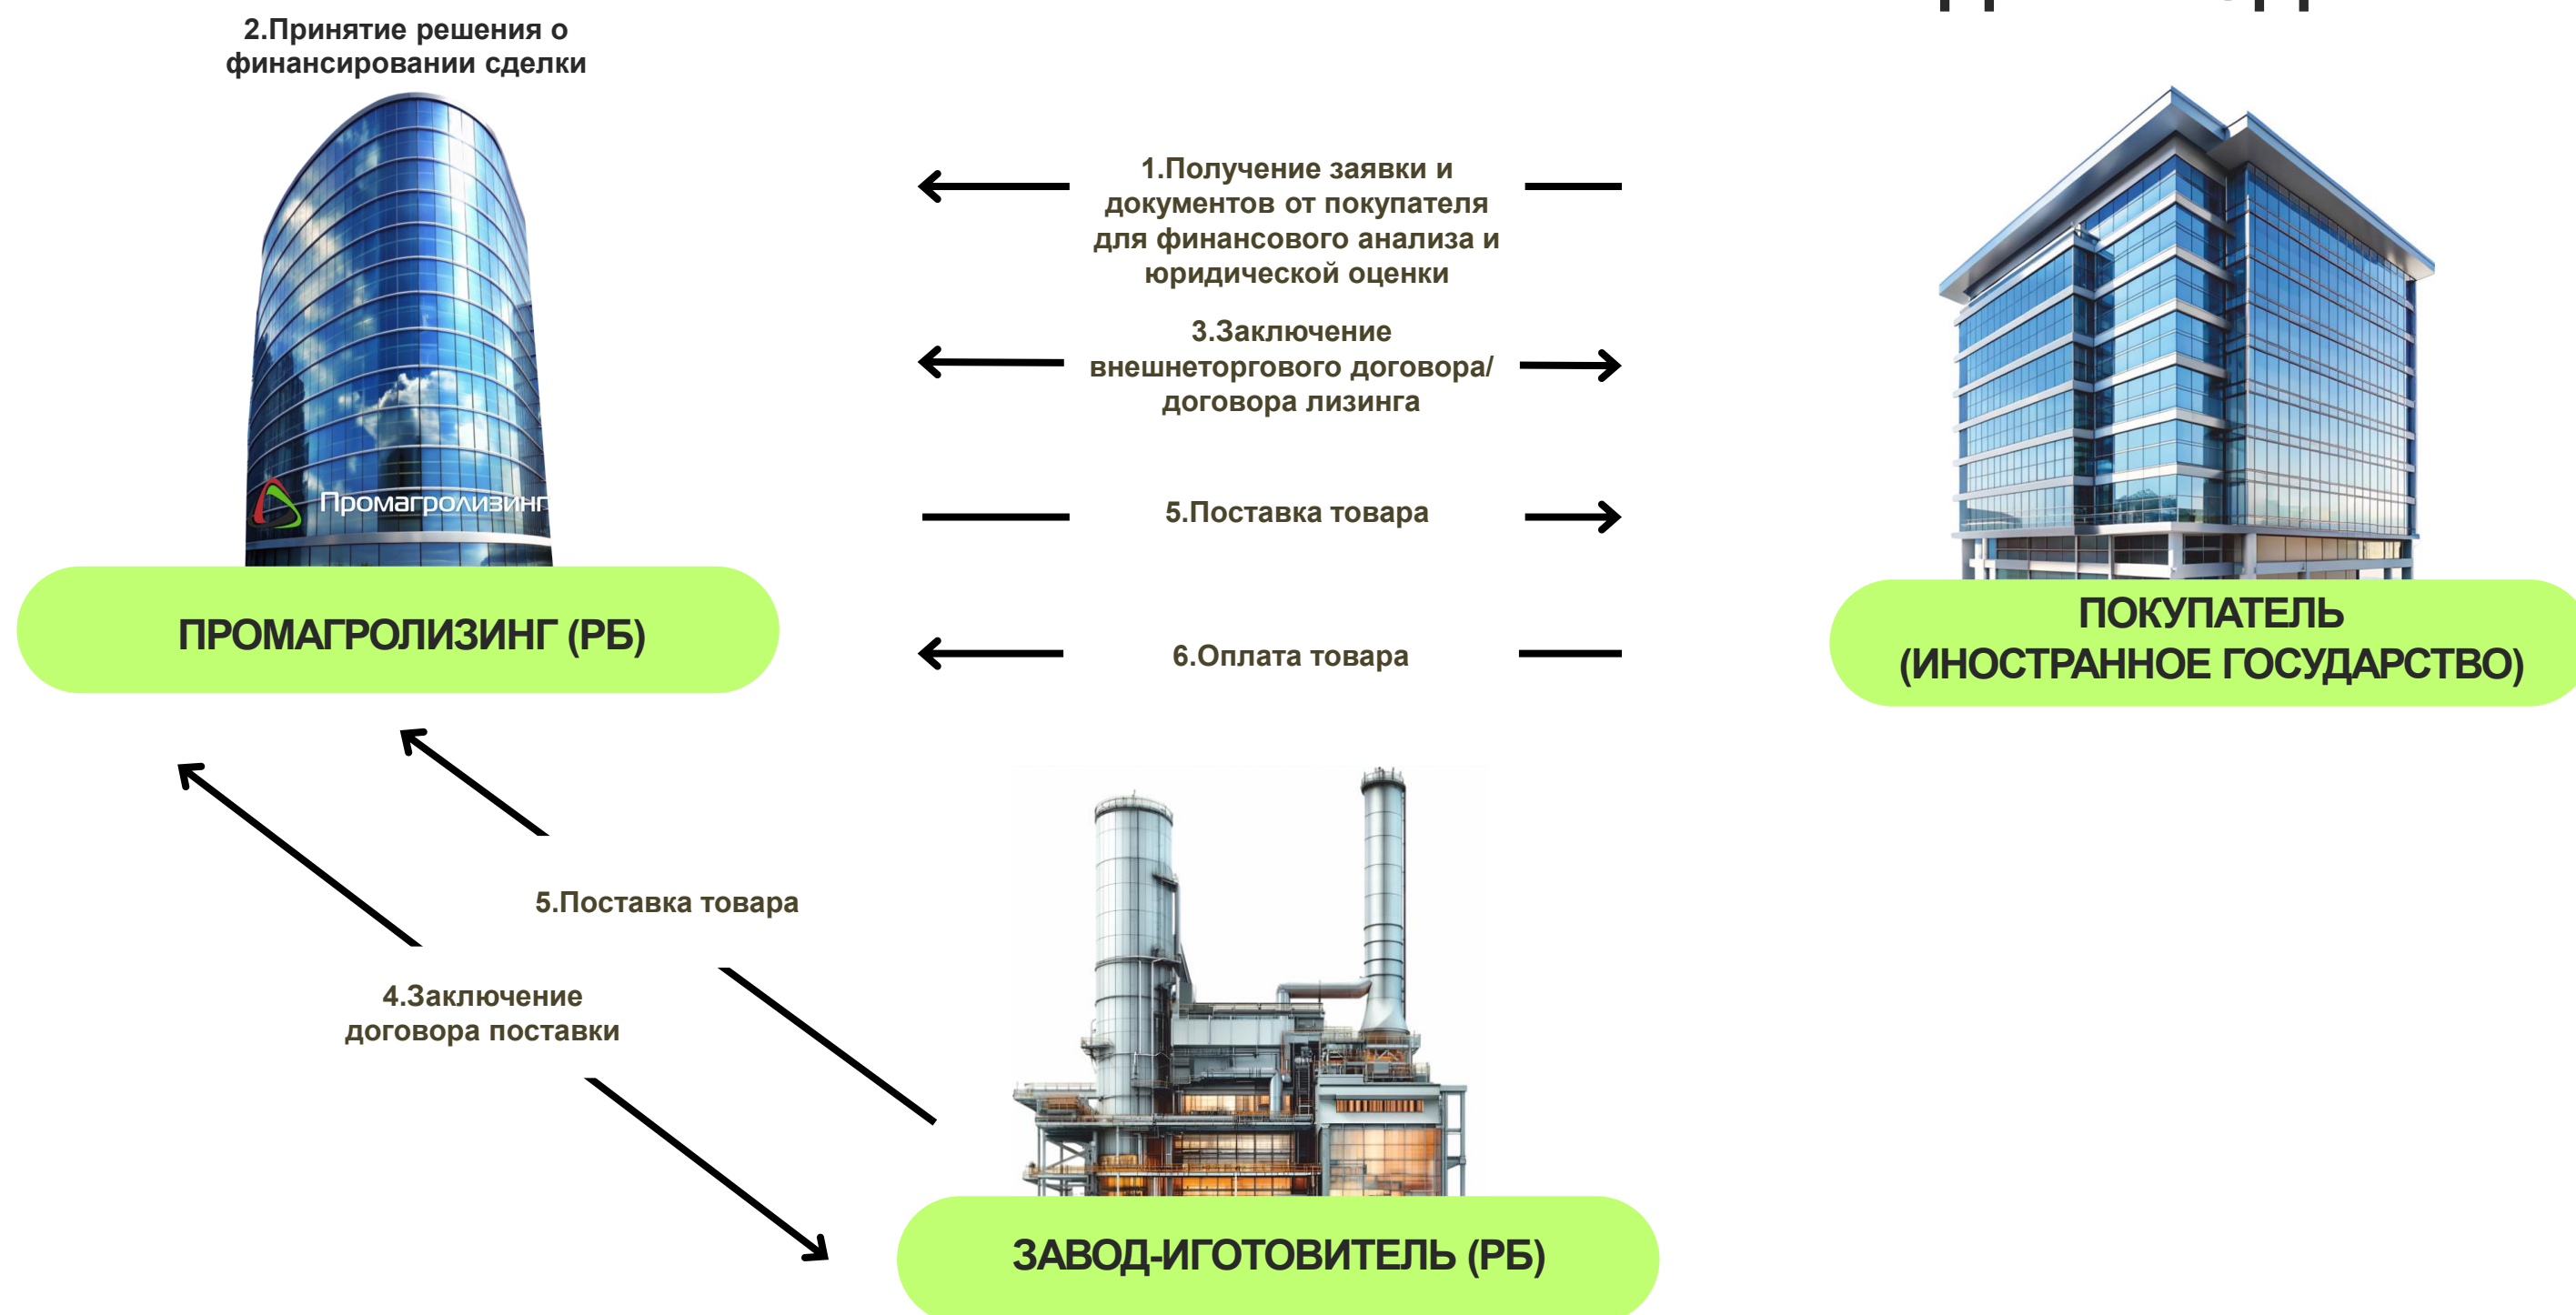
2.Принятие решения о финансировании сделки

Промагролизинг

1.Получение заявки и документов от покупателя для финансового анализа и юридической оценки

3.Заключение внешнеторгового договора/ договора лизинга

5.Поставка товара

6.Оплата товара

ПРОМАГРОЛИЗИНГ (РБ)

ПОКУПАТЕЛЬ (ИНОСТРАННОЕ ГОСУДАРСТВО)

5.Поставка товара

4.Заключение договора поставки

ЗАВОД-ИГОТОВИТЕЛЬ (РБ)